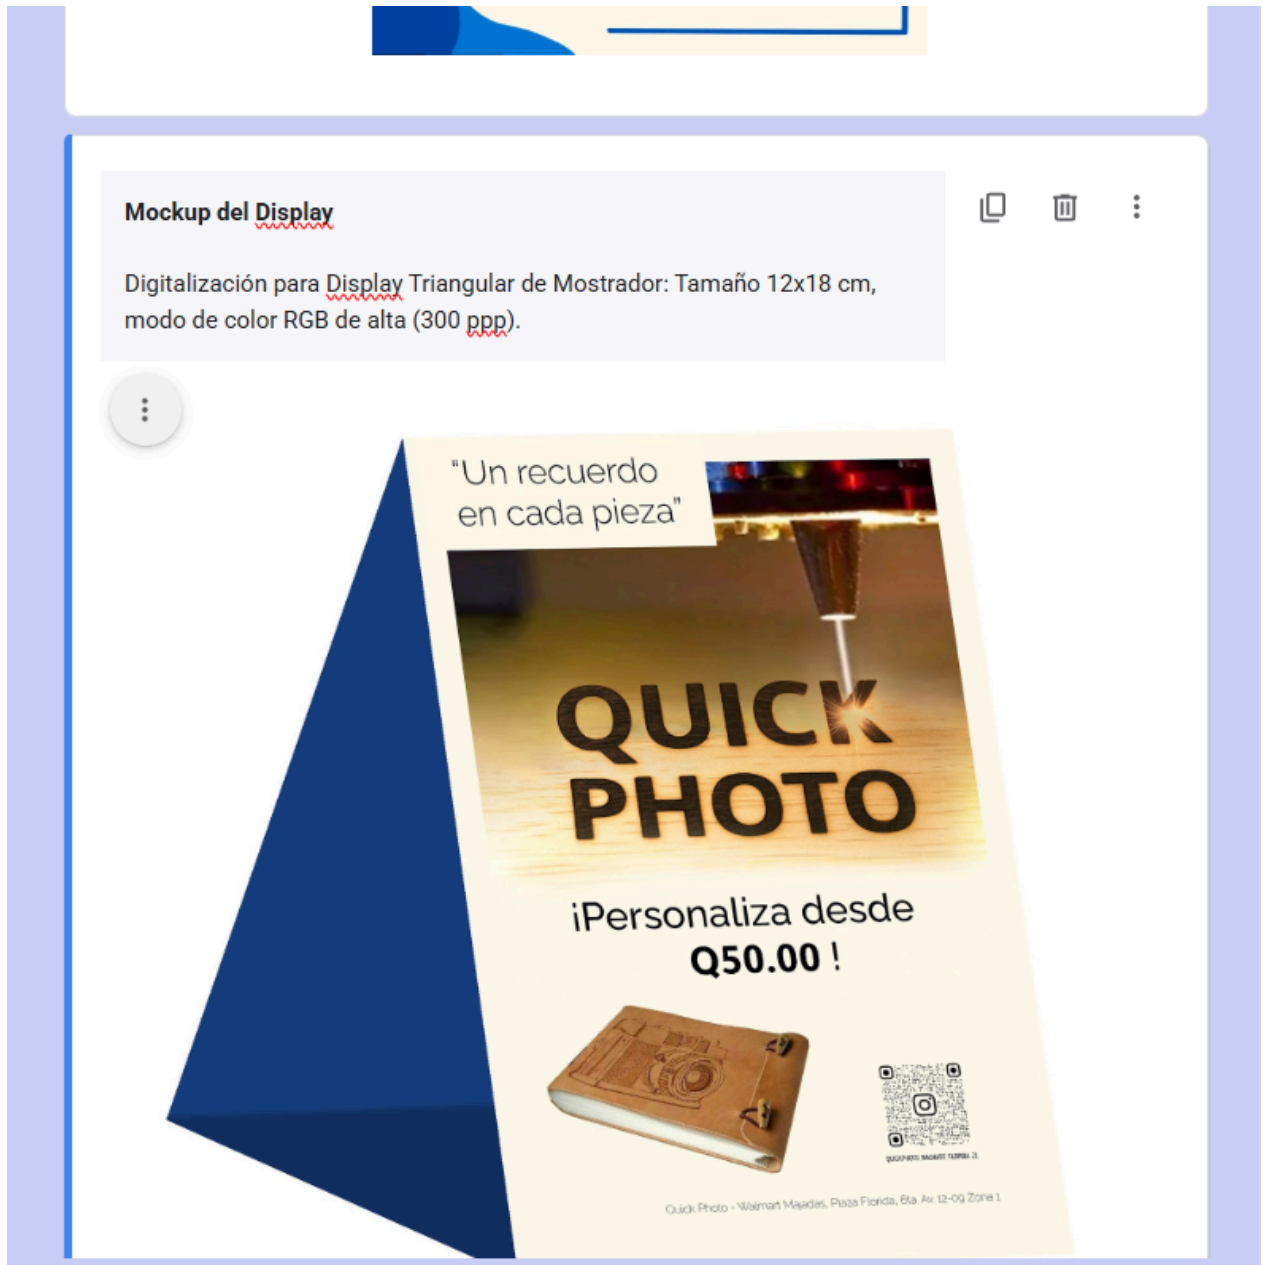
Mockup del Display

Digitalización para Display Triangular de Mostrador: Tamaño 12x18 cm, modo de color RGB de alta (300 ppp).

"Un recuerdo en cada pieza"

QUICK PHOTO

¡Personaliza desde Q50.00 !

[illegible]

Quick Photo - Walmart Majadas, Plaza Florida, 6ta Av. 12-09 Zona 1